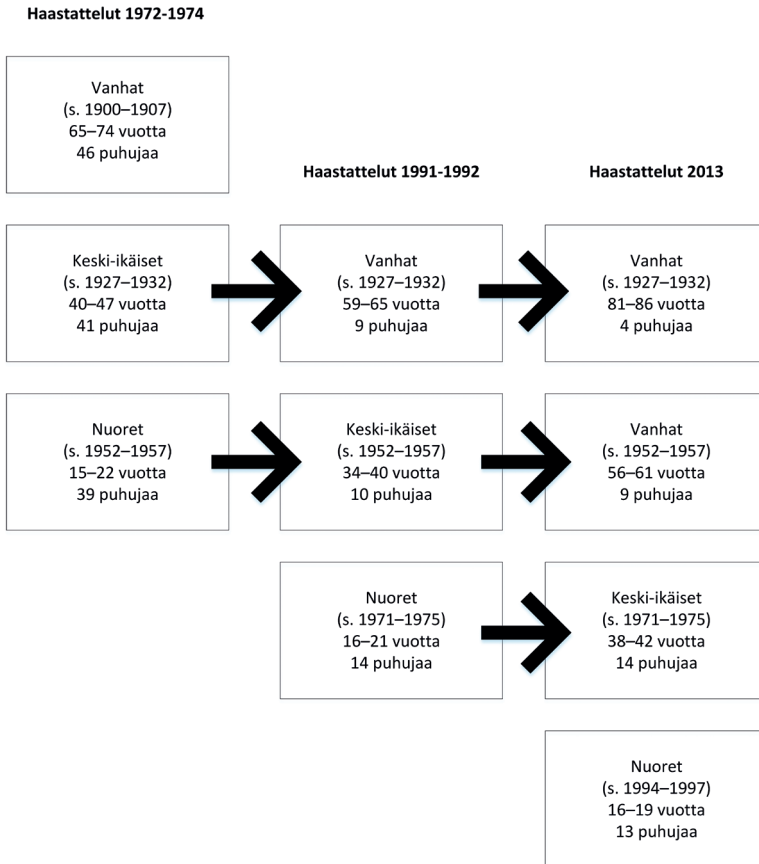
Haastattelut 1972-1974

Vanhat
(s. 1900–1907)
65–74 vuotta
46 puhujaa

Haastattelut 1991-1992

Haastattelut 2013

Keski-ikäiset
(s. 1927–1932)
40–47 vuotta
41 puhujaa

Vanhat
(s. 1927–1932)
59–65 vuotta
9 puhujaa

Vanhat
(s. 1927–1932)
81–86 vuotta
4 puhujaa

Nuoret
(s. 1952–1957)
15–22 vuotta
39 puhujaa

Keski-ikäiset
(s. 1952–1957)
34–40 vuotta
10 puhujaa

Vanhat
(s. 1952–1957)
56–61 vuotta
9 puhujaa

Nuoret
(s. 1971–1975)
16–21 vuotta
14 puhujaa

Keski-ikäiset
(s. 1971–1975)
38–42 vuotta
14 puhujaa

Nuoret
(s. 1994–1997)
16–19 vuotta
13 puhujaa